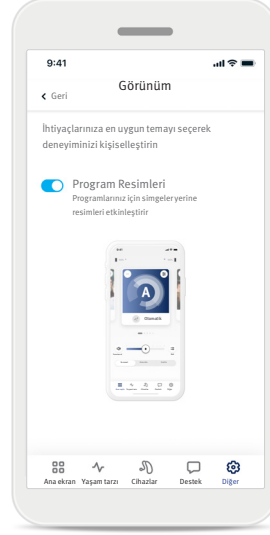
9:41

Geri

Görünüm

İhtiyaçlarınıza en uygun temayı seçerek deneyiminizi kişiselleştirin

Program Resimleri
Programlarınız için simgeler yerine resimleri etkinleştirin

A

Otomatik

Ana ekran Yaşam tarzı Cihazlar Destek Diğer